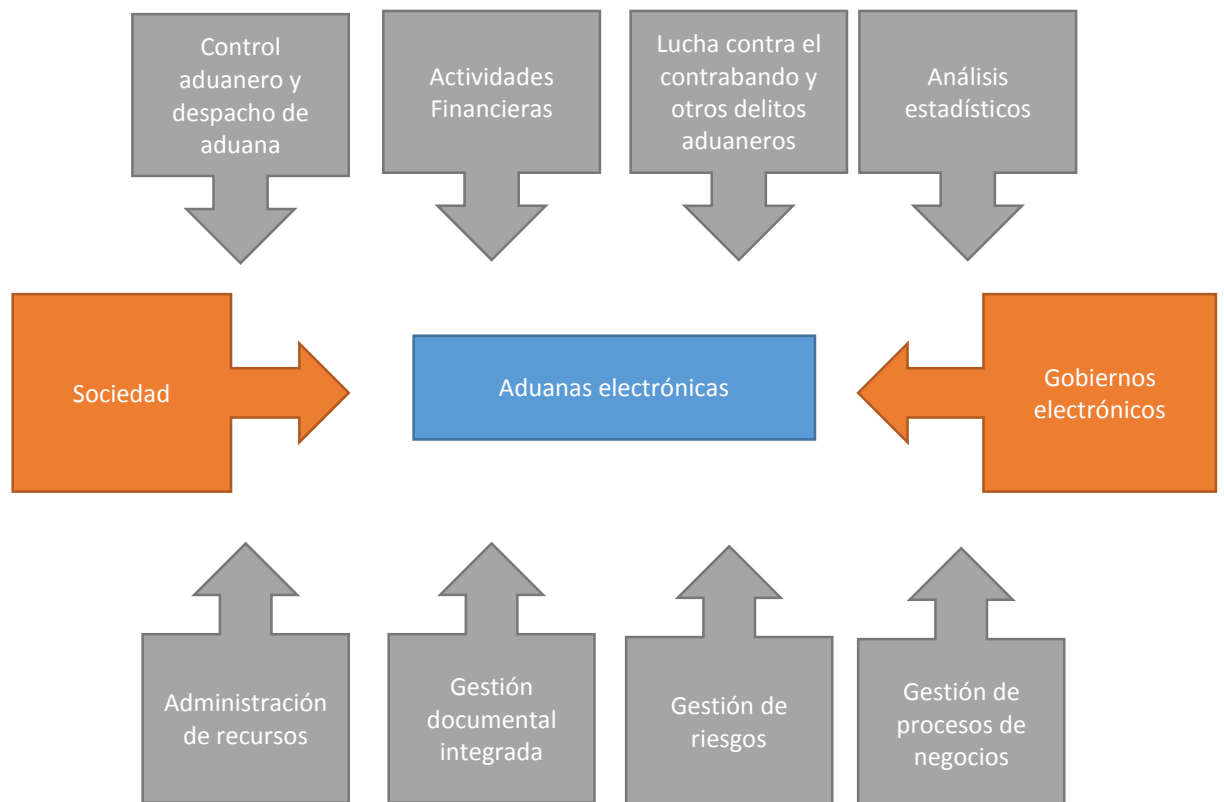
Control aduanero y despacho de aduana

Actividades Financieras

Lucha contra el contrabando y otros delitos aduaneros

Análisis estadísticos

Sociedad

Aduanas electrónicas

Gobiernos electrónicos

Administración de recursos

Gestión documental integrada

Gestión de riesgos

Gestión de procesos de negocios